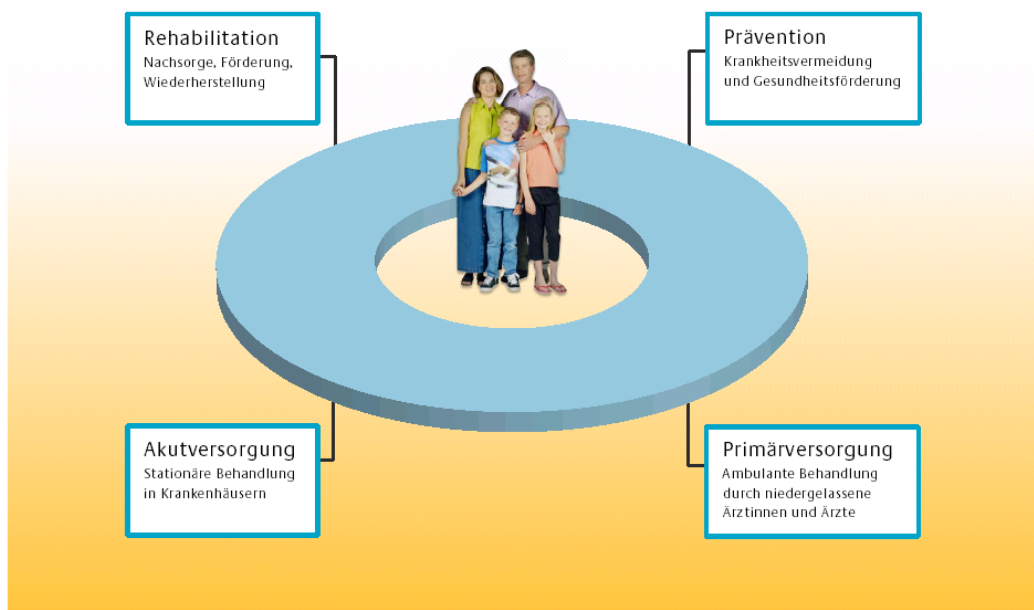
Rehabilitation
Nachsorge, Förderung, Wiederherstellung

Prävention
Krankheitsvermeidung und Gesundheitsförderung

Akutversorgung
Stationäre Behandlung in Krankenhäusern

Primärversorgung
Ambulante Behandlung durch niedergelassene Ärztinnen und Ärzte